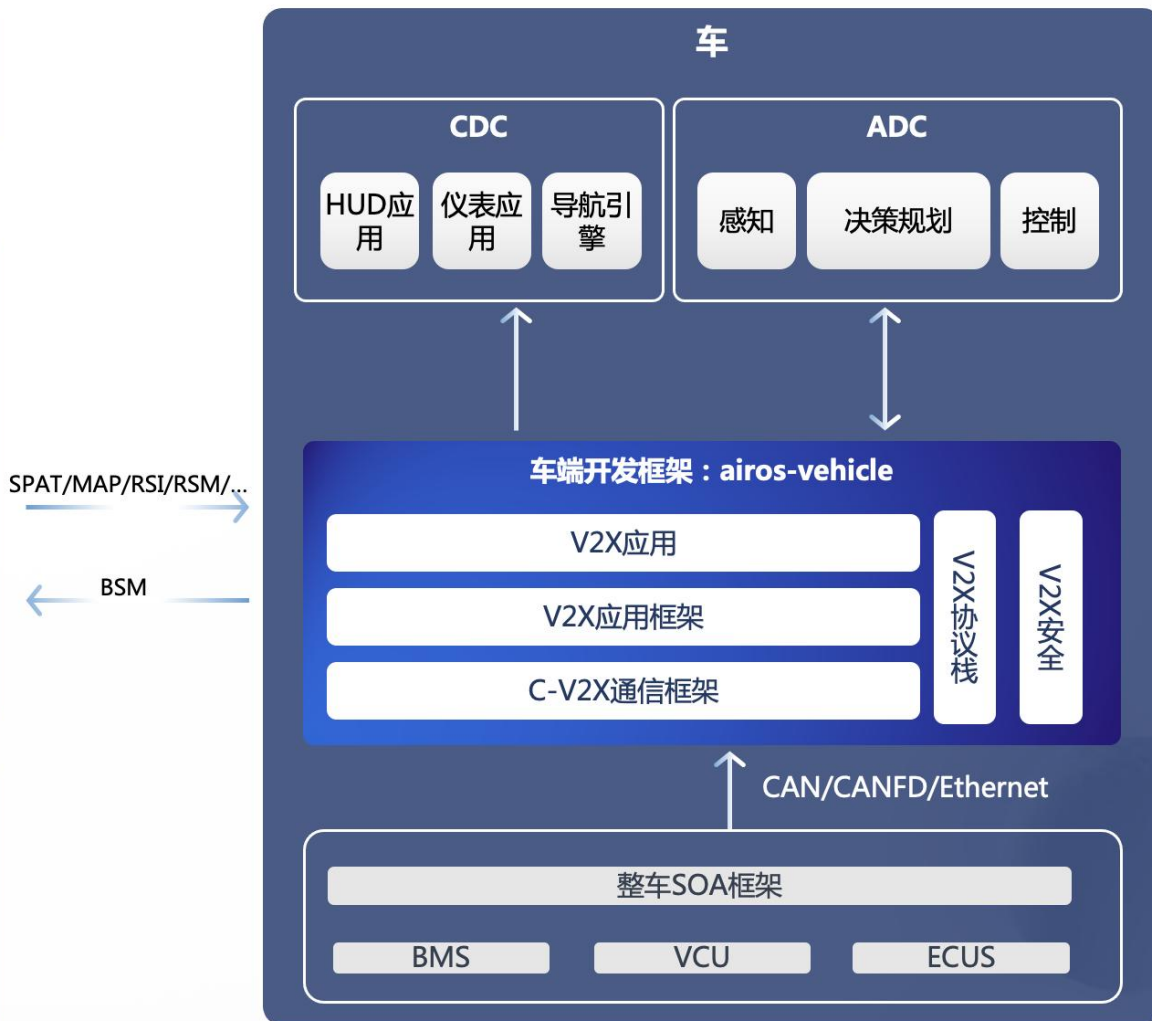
车

CDC

HUD应用

仪表应用

导航引擎

ADC

感知

决策规划

控制

SPAT/MAP/RSI/RSM/...

BSM

车端开发框架：airos-vehicle

V2X应用

V2X应用框架

C-V2X通信框架

V2X协议栈

V2X安全

CAN/CANFD/Ethernet

整车SOA框架

BMS

VCU

ECUS